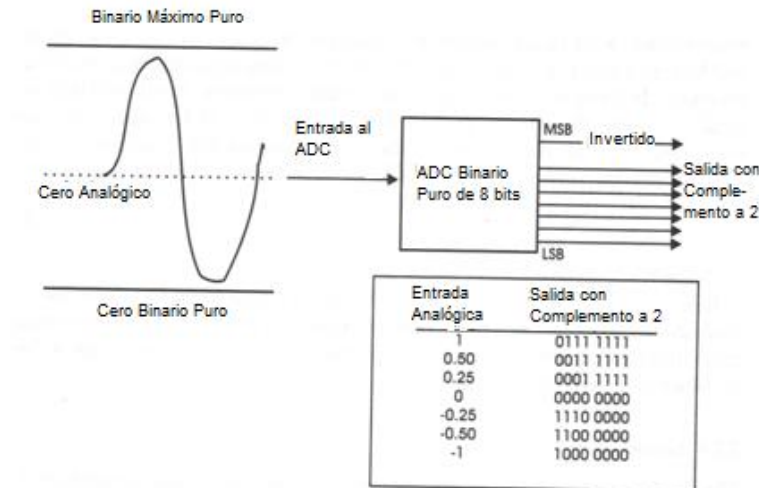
Binario Máximo Puro

Cero Analógico

Cero Binario Puro

Entrada al ADC

ADC Binario Puro de 8 bits

MSB

Invertido

LSB

Salida con Complemento a 2

| Entrada Analógica | Salida con Complemento a 2 |
|---|---|
| 1 | 0111 1111 |
| 0.50 | 0011 1111 |
| 0.25 | 0001 1111 |
| 0 | 0000 0000 |
| -0.25 | 1110 0000 |
| -0.50 | 1100 0000 |
| -1 | 1000 0000 |